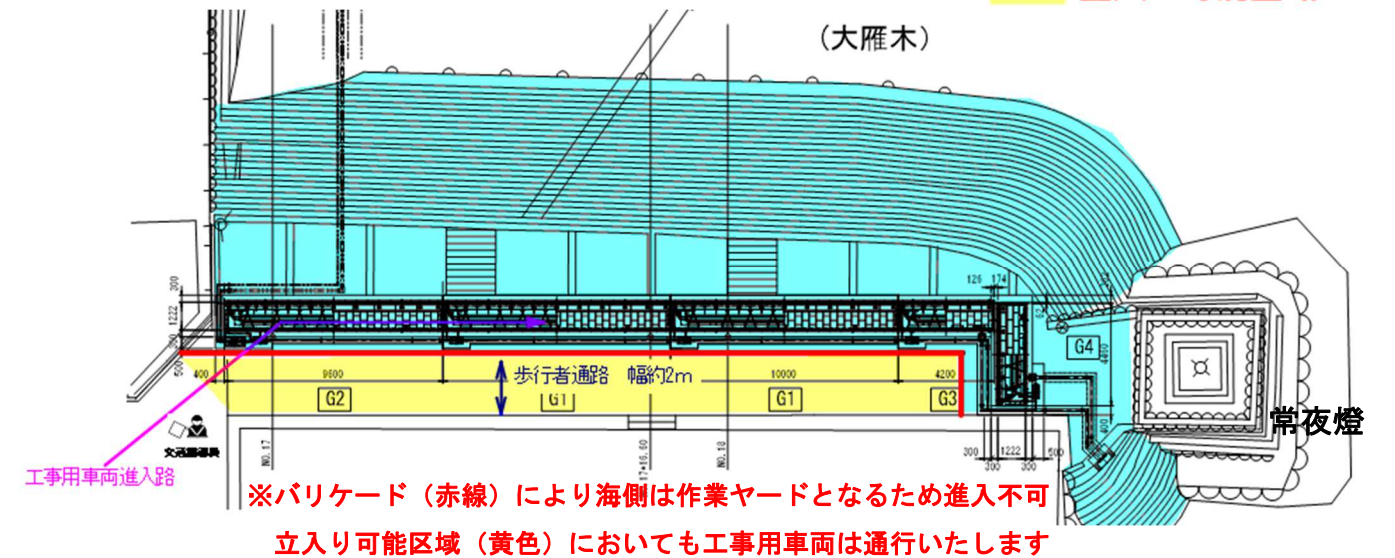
（大雁木）

300
1222
500
400
9600
10000
4200
126
174
G4
4800
G2
G1
G1
G3
歩行者通路　幅約2m
常夜燈
交通誘導員
工事用車両進入路
NO.17
NO.18
300
1222
300
300
300
400

※バリケード（赤線）により海側は作業ヤードとなるため進入不可
立入り可能区域（黄色）においても工事用車両は通行いたします